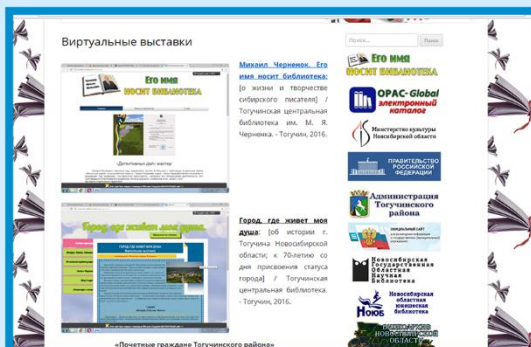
Виртуальные выставки

Поиск...

Поиск

Его имя носит библиотека

Михаил Чернёнок. Его имя носит библиотека: [о жизни и творчестве сибирского писателя] / Тогучинская центральная библиотека им. М. Я. Чернёнка. - Тогучин, 2016.

Его имя носит библиотека

-Детективных дел мастер

Город, где живет моя душа: [об истории г. Тогучина Новосибирской области; к 70-летию со дня присвоения статуса города] / Тогучинская центральная библиотека. - Тогучин, 2016.

Город, где живет моя душа

OPAC-Global электронный каталог

Министерство культуры Новосибирской области

ПРАВИТЕЛЬСТВО РОССИЙСКОЙ ФЕДЕРАЦИИ

Администрация Тогучинского района

ОФИЦИАЛЬНЫЙ САЙТ

Новосибирская Государственная Областная Научная Библиотека

НОЮБ Новосибирская областная юношеская библиотека

НОВОСИБИРСКАЯ ОБЛАСТНАЯ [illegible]

«Почетные граждане Тогучинского района»